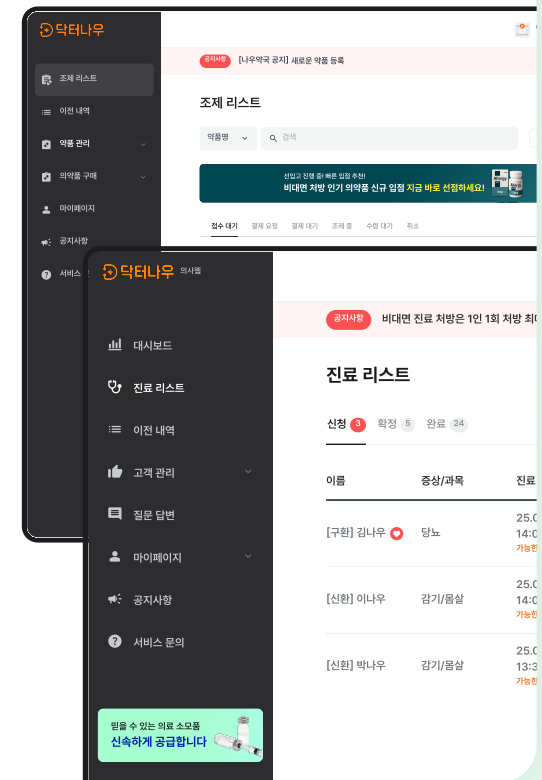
닥터나우

조제 리스트
이전 내역
약품 관리
의약품 구매
마이페이지
공지사항
서비스

공지사항 [나우약국 공지] 새로운 약품 등록

조제 리스트

약품명
검색

선입고 진행 중! 빠른 입점 추천!
비대면 처방 인기 의약품 신규 입점 지금 바로 선점하세요!

접수 대기 결제 요청 결제 대기 조제 중 수령 대기 취소

닥터나우 의사용

대시보드
진료 리스트
이전 내역
고객 관리
질문 답변
마이페이지
공지사항
서비스 문의

믿을 수 있는 의료 소모품
신속하게 공급합니다

공지사항 비대면 진료 처방은 1인 1회 처방 최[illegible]

진료 리스트

신청 3 확정 5 완료 24

| 이름 | 증상/과목 | 진료 |
|---|---|---|
| [구환] 김나우 | 당뇨 | 25.0 14:0 가능한 |
| [신환] 이나우 | 감기/몸살 | 25.0 14:0 가능한 |
| [신환] 박나우 | 감기/몸살 | 25.0 13:3 가능한 |